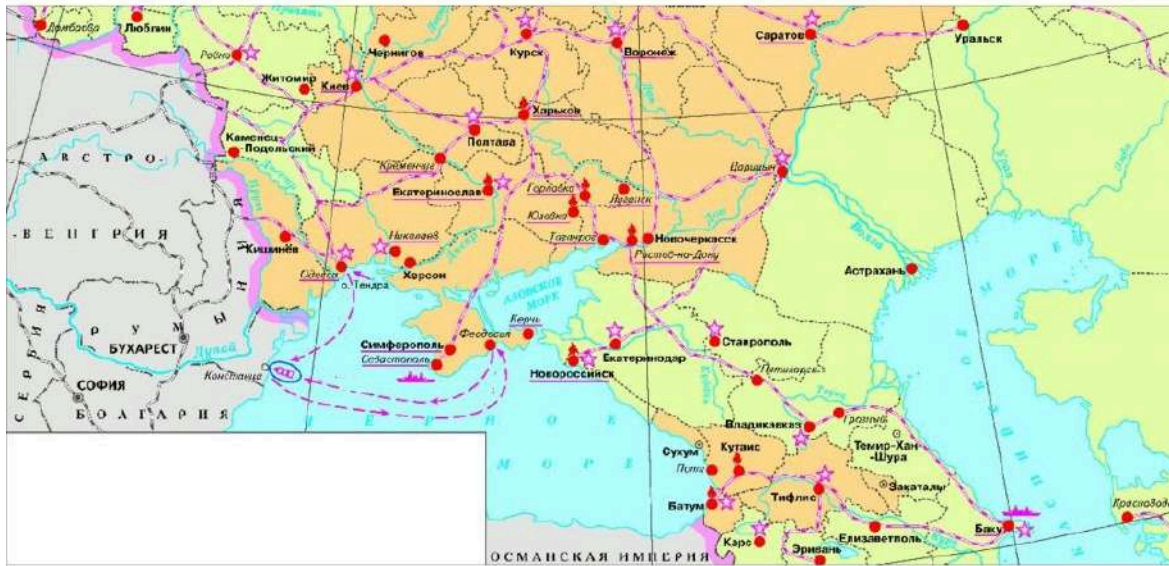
Домбова
Люблин
Ровно
Чернигов
Курск
Воронеж
Саратов
Уральск
Житомир
Киев
Харьков
Каменец-Подольский
Полтава
А В С Т Р О -
Кременчуг
Царицын
Екатеринослав
Горловка
Луганск
Юзовка
В Е Н Г Р И Я
Николаев
Таганрог
Новочеркасск
Кишинёв
Ростов-на-Дону
Одесса
Херсон
о. Тендра
Астрахань
Азовское море
Р У М Ы Н И Я
Керчь
Ставрополь
Симферополь
Феодосия
БУХАРЕСТ
Дунай
Севастополь
Екатеринодар
Новороссийск
Пятигорск
С Е Р Б И Я
СОФИЯ
Констанца
Б О Л Г А Р И Я
Ч Е Р Н О Е
Владикавказ
Грозный
Темир-Хан-Шура
Сухум
Кутаис
Поти
М О Р Е
Закаталы
Тифлис
Батум
Красноводск
Баку
Карс
Елизаветполь
Эривань
ОСМАНСКАЯ ИМПЕРИЯ
Волга
Урал
Днепр
Дон
Кубань
Терек
К А С П И Й С К О Е М О Р Е